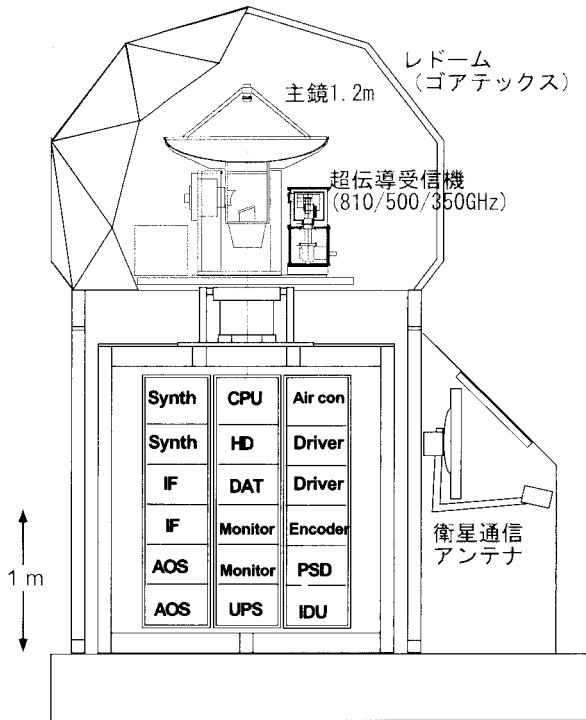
レドーム
(ゴアテックス)

主鏡1.2m

超伝導受信機
(810/500/350GHz)

| Synth | CPU | Air con |
|---|---|---|
| Synth | HD | Driver |
| IF | DAT | Driver |
| IF | Monitor | Encoder |
| AOS | Monitor | PSD |
| AOS | UPS | IDU |

衛星通信
アンテナ

1 m